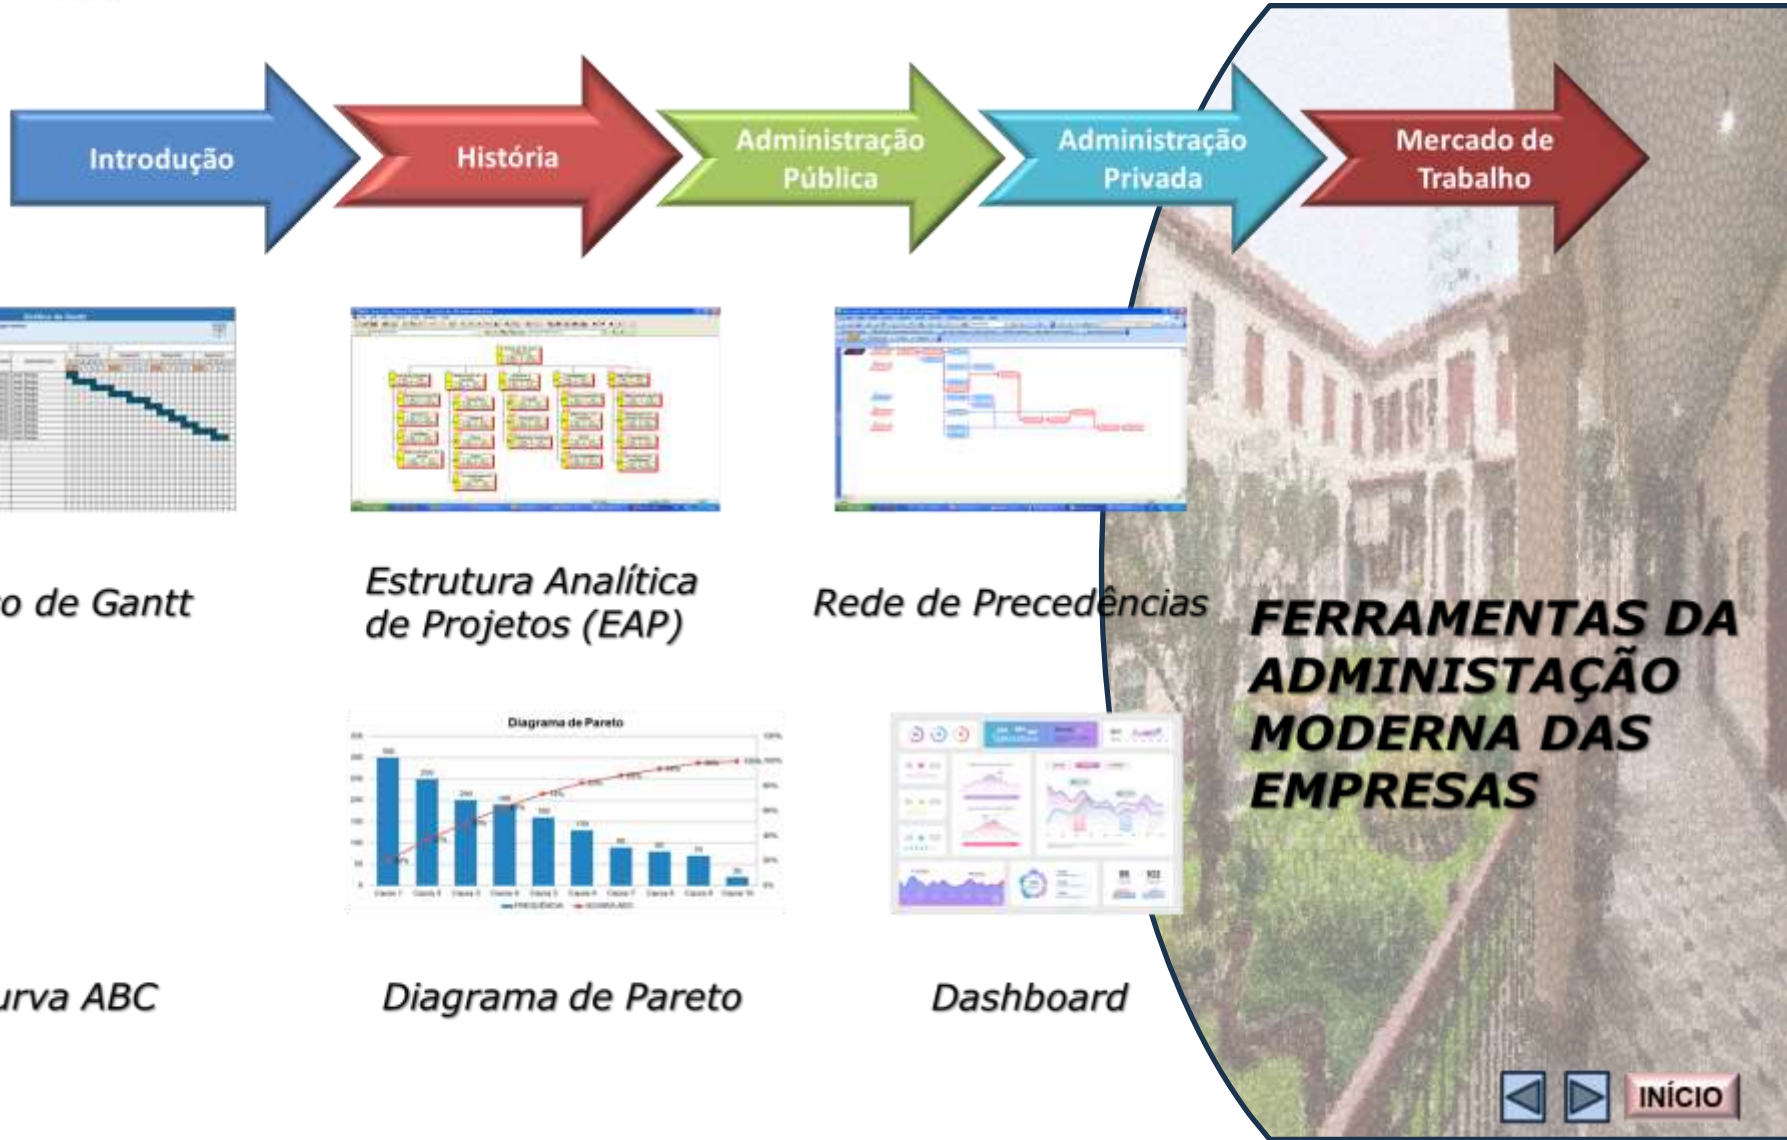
Introdução

História

Administração Pública

Administração Privada

Mercado de Trabalho

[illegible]o de Gantt

Estrutura Analítica de Projetos (EAP)

Rede de Precedências

FERRAMENTAS DA ADMINISTAÇÃO MODERNA DAS EMPRESAS

Diagrama de Pareto

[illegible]urva ABC

Diagrama de Pareto

Dashboard

INÍCIO